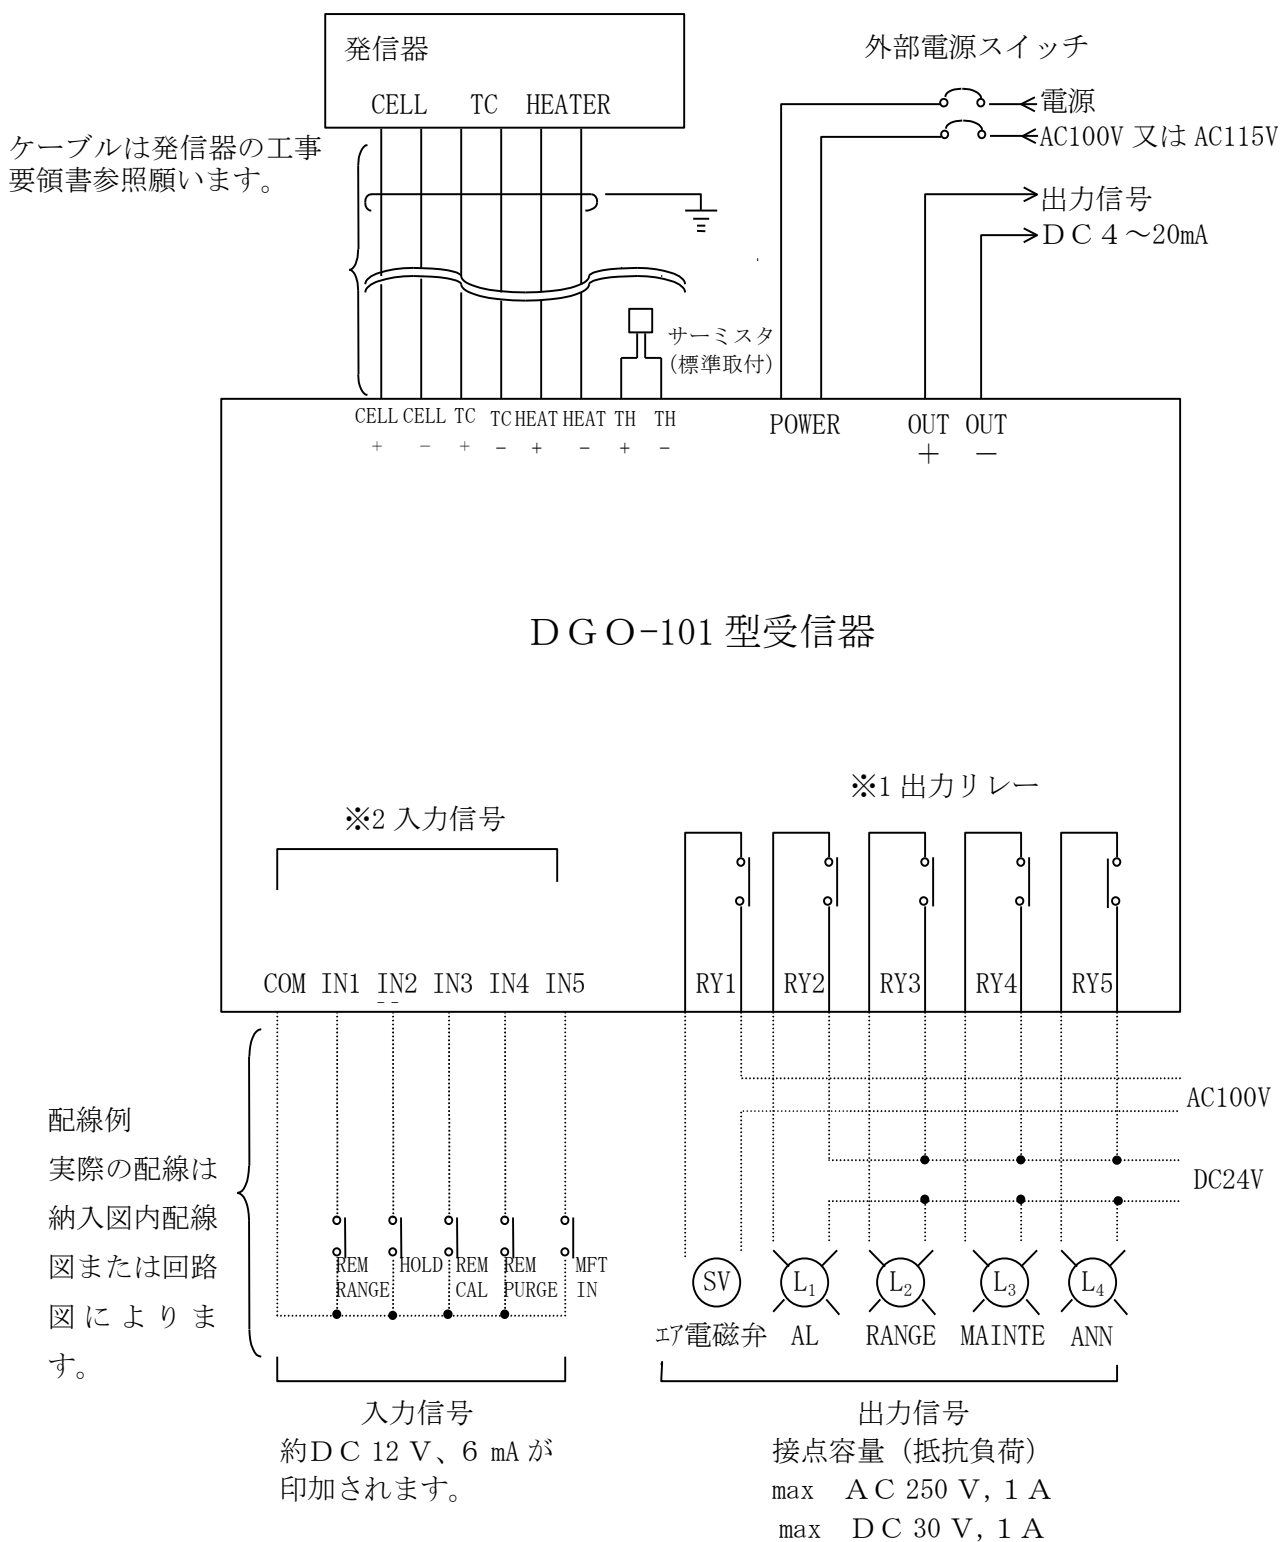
発信器

CELL TC HEATER

外部電源スイッチ

電源
AC100V 又は AC115V

出力信号
DC4～20mA

ケーブルは発信器の工事要領書参照願います。

サーミスタ
(標準取付)

CELL + CELL − TC + TC − HEAT + HEAT − TH + TH −

POWER

OUT + OUT −

DGO-101 型受信器

※1 出力リレー

※2 入力信号

COM IN1 IN2 IN3 IN4 IN5

RY1 RY2 RY3 RY4 RY5

AC100V

DC24V

配線例
実際の配線は納入図内配線図または回路図によります。

REM RANGE HOLD REM CAL REM PURGE MFT IN

SV $L_1$ $L_2$ $L_3$ $L_4$

ｴｱ電磁弁 AL RANGE MAINTE ANN

入力信号
約DC 12 V、6 mA が印加されます。

出力信号
接点容量（抵抗負荷）
max AC 250 V, 1 A
max DC 30 V, 1 A